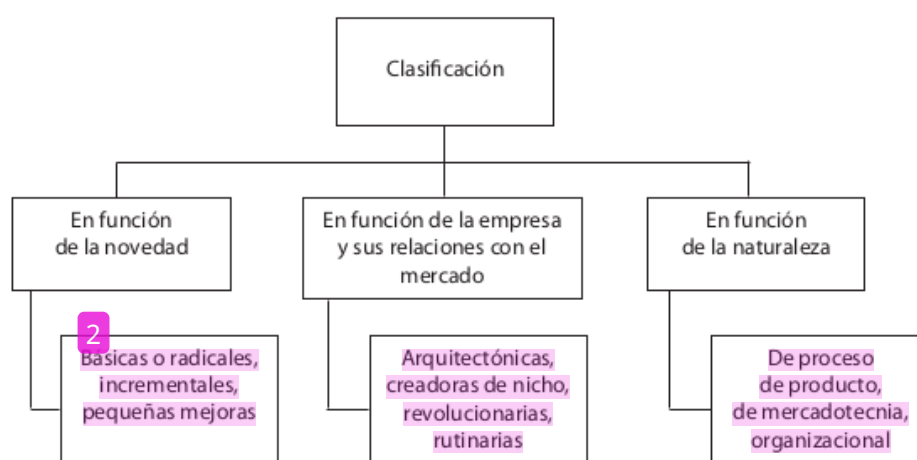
Clasificación

En función de la novedad

En función de la empresa y sus relaciones con el mercado

En función de la naturaleza

2

Básicas o radicales, incrementales, pequeñas mejoras

Arquitectónicas, creadoras de nicho, revolucionarias, rutinarias

De proceso de producto, de mercadotecnia, organizacional